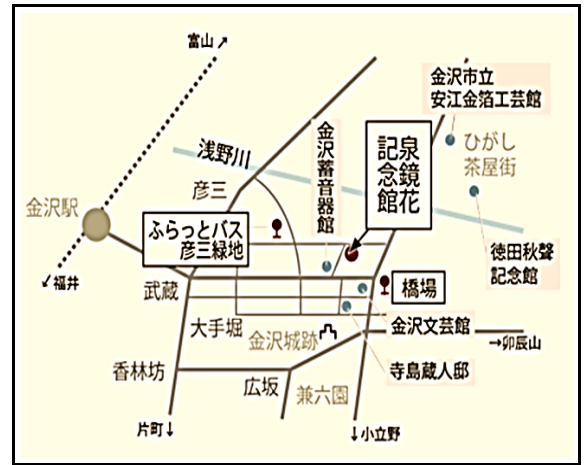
富山↗
金沢市立
安江金箔工芸館
浅野川
金沢蓄音器館
泉鏡花記念館
ひがし茶屋街
彦三
金沢駅
ふらっとバス
彦三緑地
徳田秋聲記念館
↙福井
武蔵
橋場
大手堀
金沢城跡
金沢文芸館
→卯辰山
香林坊
寺島蔵人邸
広坂
兼六園
片町↓
↓小立野